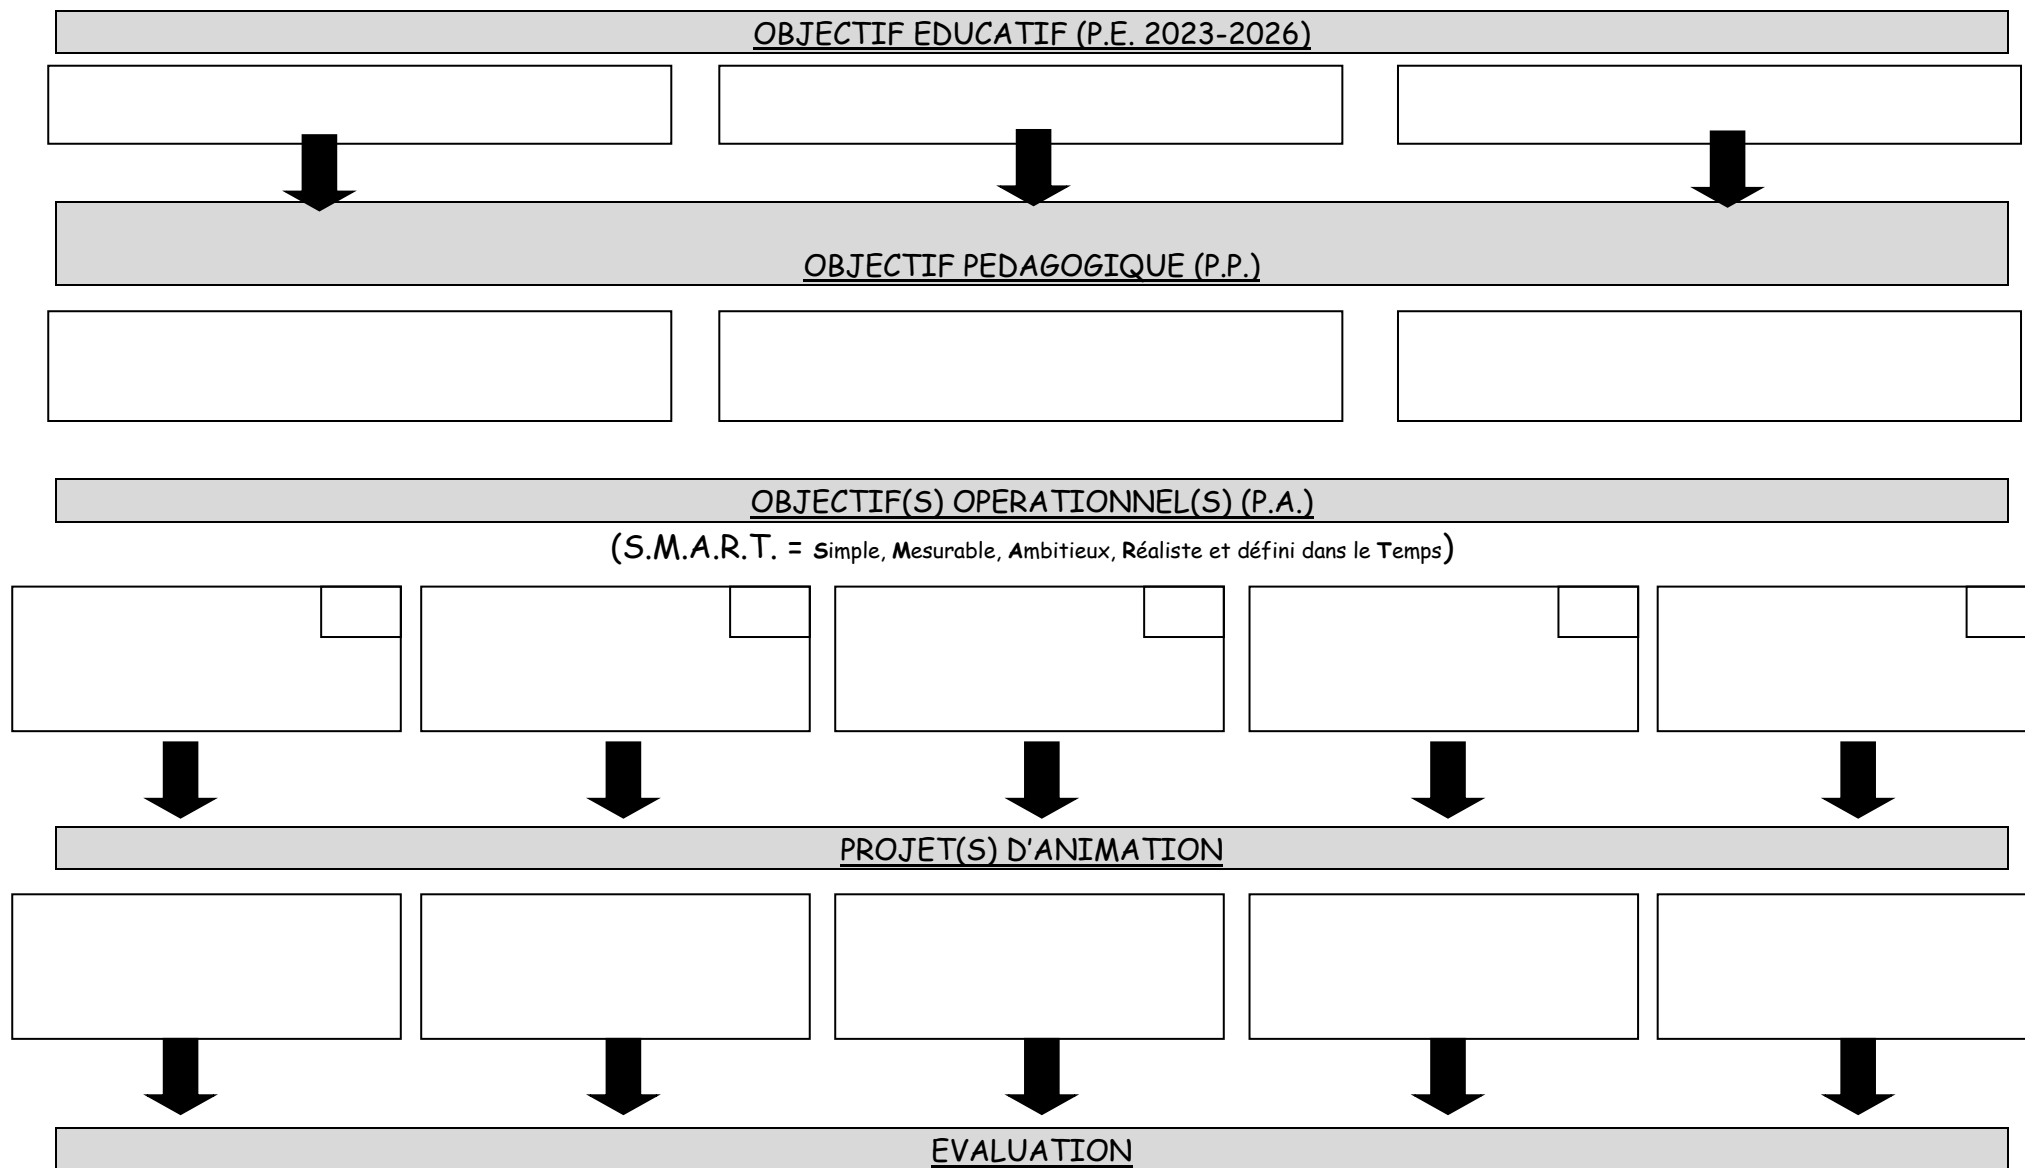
OBJECTIF EDUCATIF (P.E. 2023-2026)

OBJECTIF PEDAGOGIQUE (P.P.)

OBJECTIF(S) OPERATIONNEL(S) (P.A.)

(S.M.A.R.T. = Simple, Mesurable, Ambitieux, Réaliste et défini dans le Temps)

PROJET(S) D'ANIMATION

EVALUATION